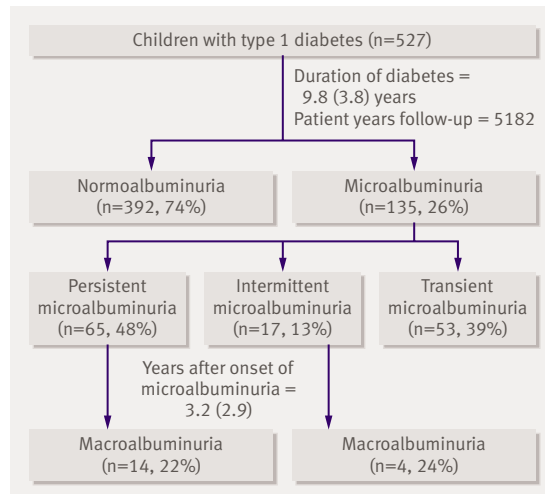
Children with type 1 diabetes (n=527)

Duration of diabetes = 9.8 (3.8) years
Patient years follow-up = 5182

Normoalbuminuria
(n=392, 74%)

Microalbuminuria
(n=135, 26%)

Persistent microalbuminuria
(n=65, 48%)

Intermittent microalbuminuria
(n=17, 13%)

Transient microalbuminuria
(n=53, 39%)

Years after onset of microalbuminuria = 3.2 (2.9)

Macroalbuminuria
(n=14, 22%)

Macroalbuminuria
(n=4, 24%)